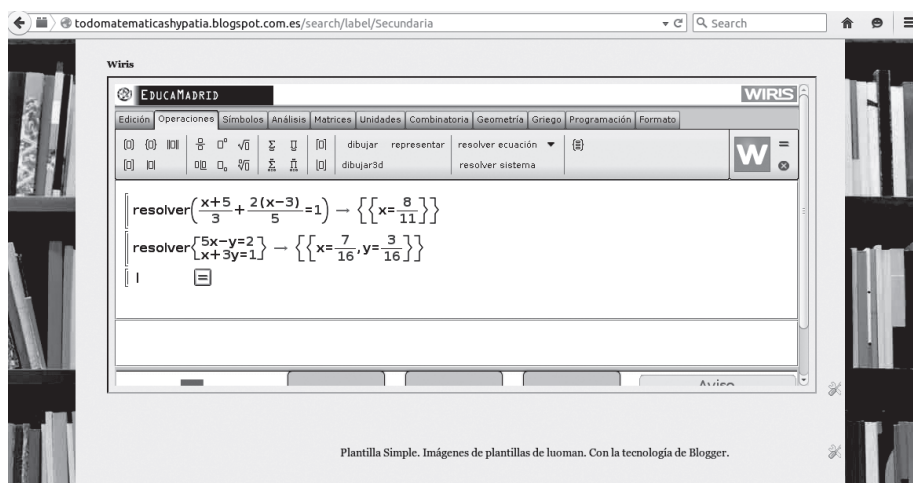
todomatematicashypatia.blogspot.com.es/search/label/Secundaria

Search

Wiris

EducaMadrid

WIRIS

Edición | Operaciones | Símbolos | Análisis | Matrices | Unidades | Combinatoria | Geometría | Griego | Programación | Formato

dibujar representar resolver ecuación

dibujar3d resolver sistema

$\text{resolver}\left(\frac{x+5}{3}+\frac{2(x-3)}{5}=1\right) \rightarrow \left\{\left\{x=\frac{8}{11}\right\}\right\}$

$\text{resolver}\left\{\begin{matrix}5x-y=2\\x+3y=1\end{matrix}\right\} \rightarrow \left\{\left\{x=\frac{7}{16}, y=\frac{3}{16}\right\}\right\}$

Aviso

Plantilla Simple. Imágenes de plantillas de luoman. Con la tecnología de Blogger.